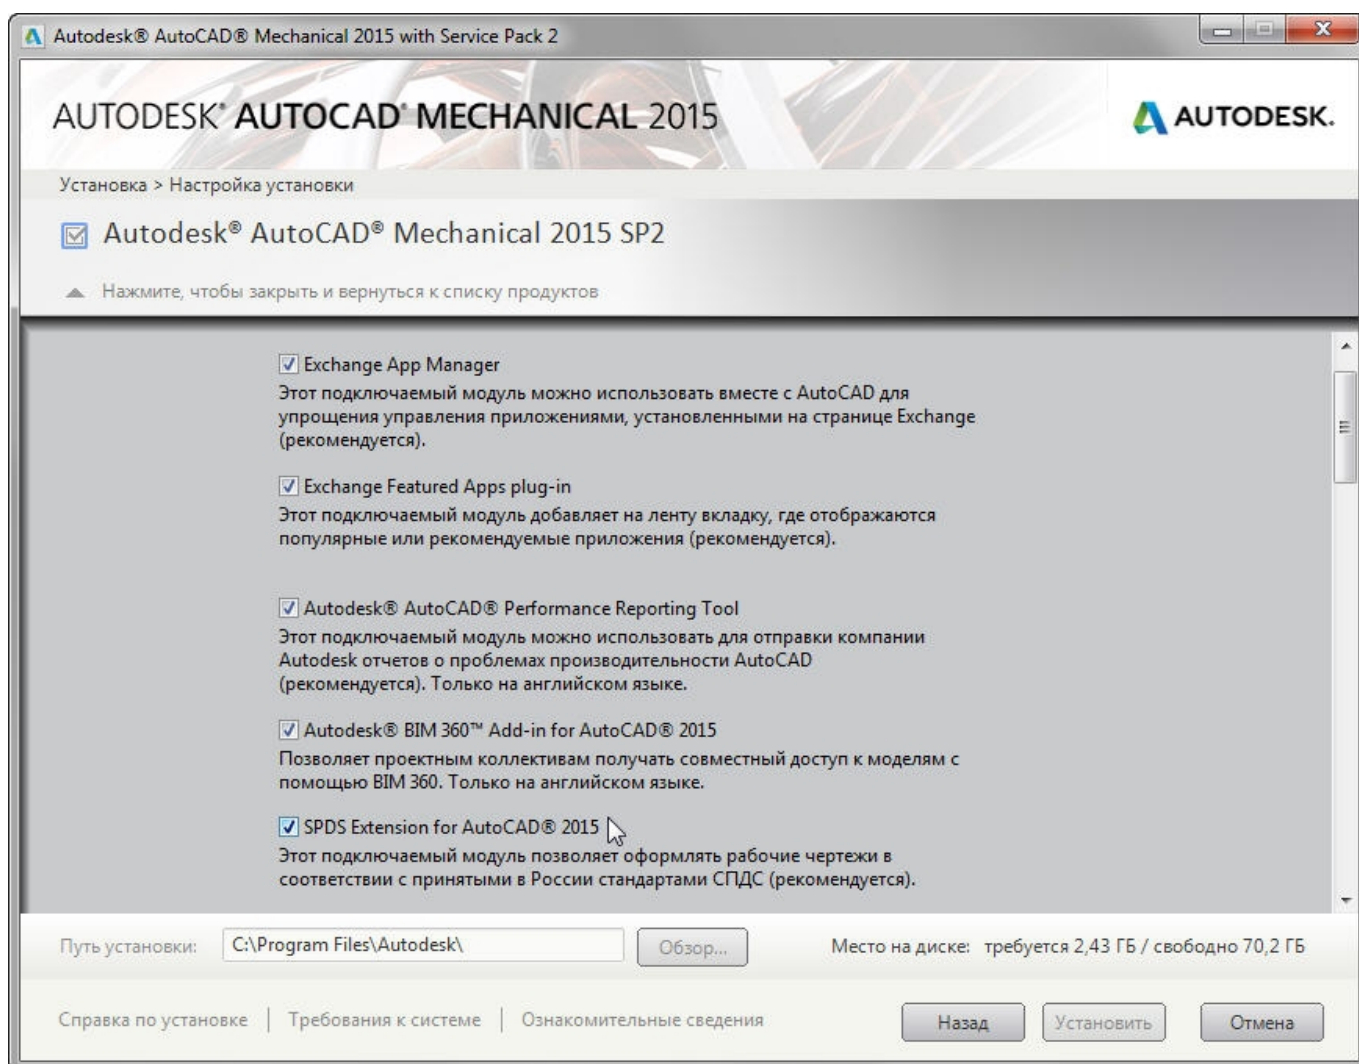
Autodesk® AutoCAD® Mechanical 2015 with Service Pack 2

AUTODESK® AUTOCAD® MECHANICAL 2015

AUTODESK.

Установка > Настройка установки

Autodesk® AutoCAD® Mechanical 2015 SP2

Нажмите, чтобы закрыть и вернуться к списку продуктов

Exchange App Manager
Этот подключаемый модуль можно использовать вместе с AutoCAD для упрощения управления приложениями, установленными на странице Exchange (рекомендуется).

Exchange Featured Apps plug-in
Этот подключаемый модуль добавляет на ленту вкладку, где отображаются популярные или рекомендуемые приложения (рекомендуется).

Autodesk® AutoCAD® Performance Reporting Tool
Этот подключаемый модуль можно использовать для отправки компании Autodesk отчетов о проблемах производительности AutoCAD (рекомендуется). Только на английском языке.

Autodesk® BIM 360™ Add-in for AutoCAD® 2015
Позволяет проектным коллективам получать совместный доступ к моделям с помощью BIM 360. Только на английском языке.

SPDS Extension for AutoCAD® 2015
Этот подключаемый модуль позволяет оформлять рабочие чертежи в соответствии с принятыми в России стандартами СПДС (рекомендуется).

Путь установки: C:\Program Files\Autodesk\ Обзор... Место на диске: требуется 2,43 ГБ / свободно 70,2 ГБ

Справка по установке | Требования к системе | Ознакомительные сведения Назад Установить Отмена